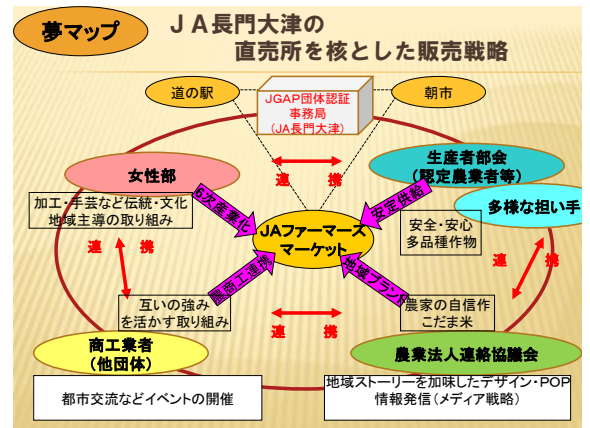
夢マップ

ＪＡ長門大津の
直売所を核とした販売戦略

道の駅

JGAP団体認証
事務局
（JA長門大津）

朝市

連　携

女性部

加工・手芸など伝統・文化
地域主導の取り組み

6次産業化

生産者部会
（認定農業者等）

安定供給

多様な担い手

安全・安心
多品種作物

JAファーマーズ
マーケット

連　携

連　携

農商工連携

地域ブランド

互いの強み
を活かす取り組み

農家の自信作
こだま米

連　携

商工業者
（他団体）

都市交流などイベントの開催

農業法人連絡協議会

地域ストーリーを加味したデザイン・POP
情報発信（メディア戦略）